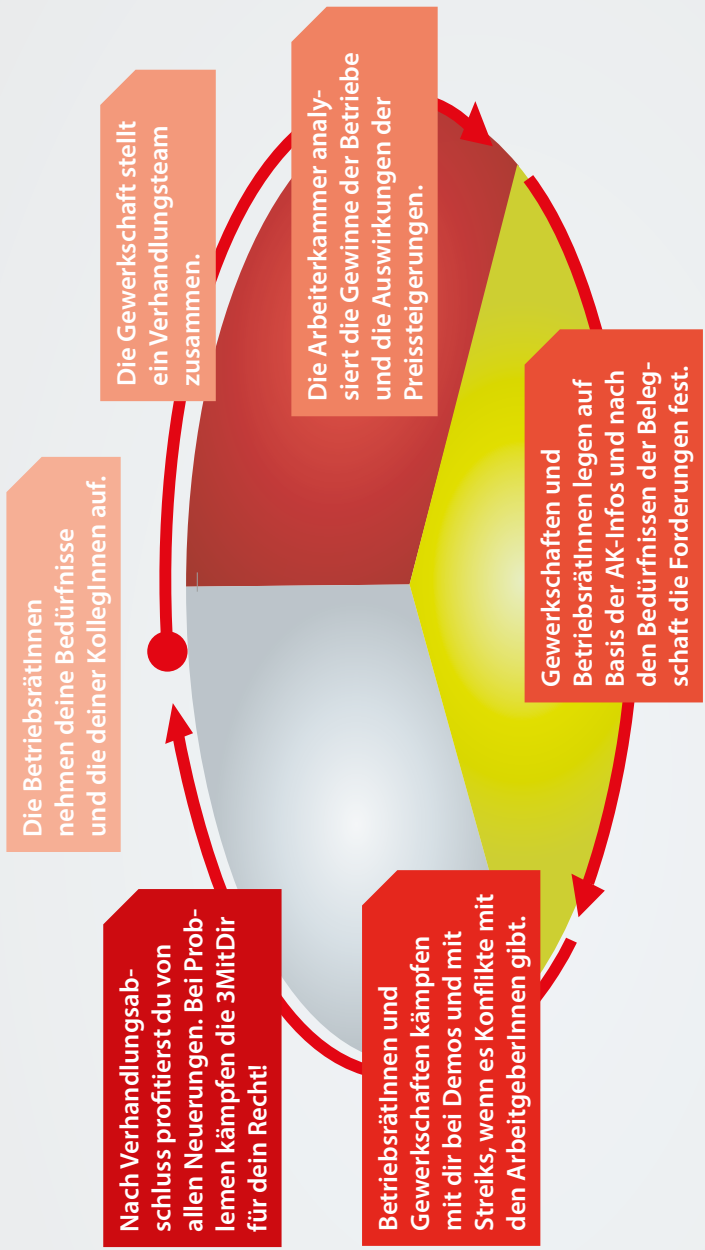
Die BetriebsrätInnen nehmen deine Bedürfnisse und die deiner KollegInnen auf.

Die Gewerkschaft stellt ein Verhandlungsteam zusammen.

Die Arbeiterkammer analysiert die Gewinne der Betriebe und die Auswirkungen der Preissteigerungen.

Gewerkschaften und BetriebsrätInnen legen auf Basis der AK-Infos und nach den Bedürfnissen der Belegschaft die Forderungen fest.

BetriebsrätInnen und Gewerkschaften kämpfen mit dir bei Demos und mit Streiks, wenn es Konflikte mit den ArbeitgeberInnen gibt.

Nach Verhandlungsabschluss profitierst du von allen Neuerungen. Bei Problemen kämpfen die 3MitDir für dein Recht!